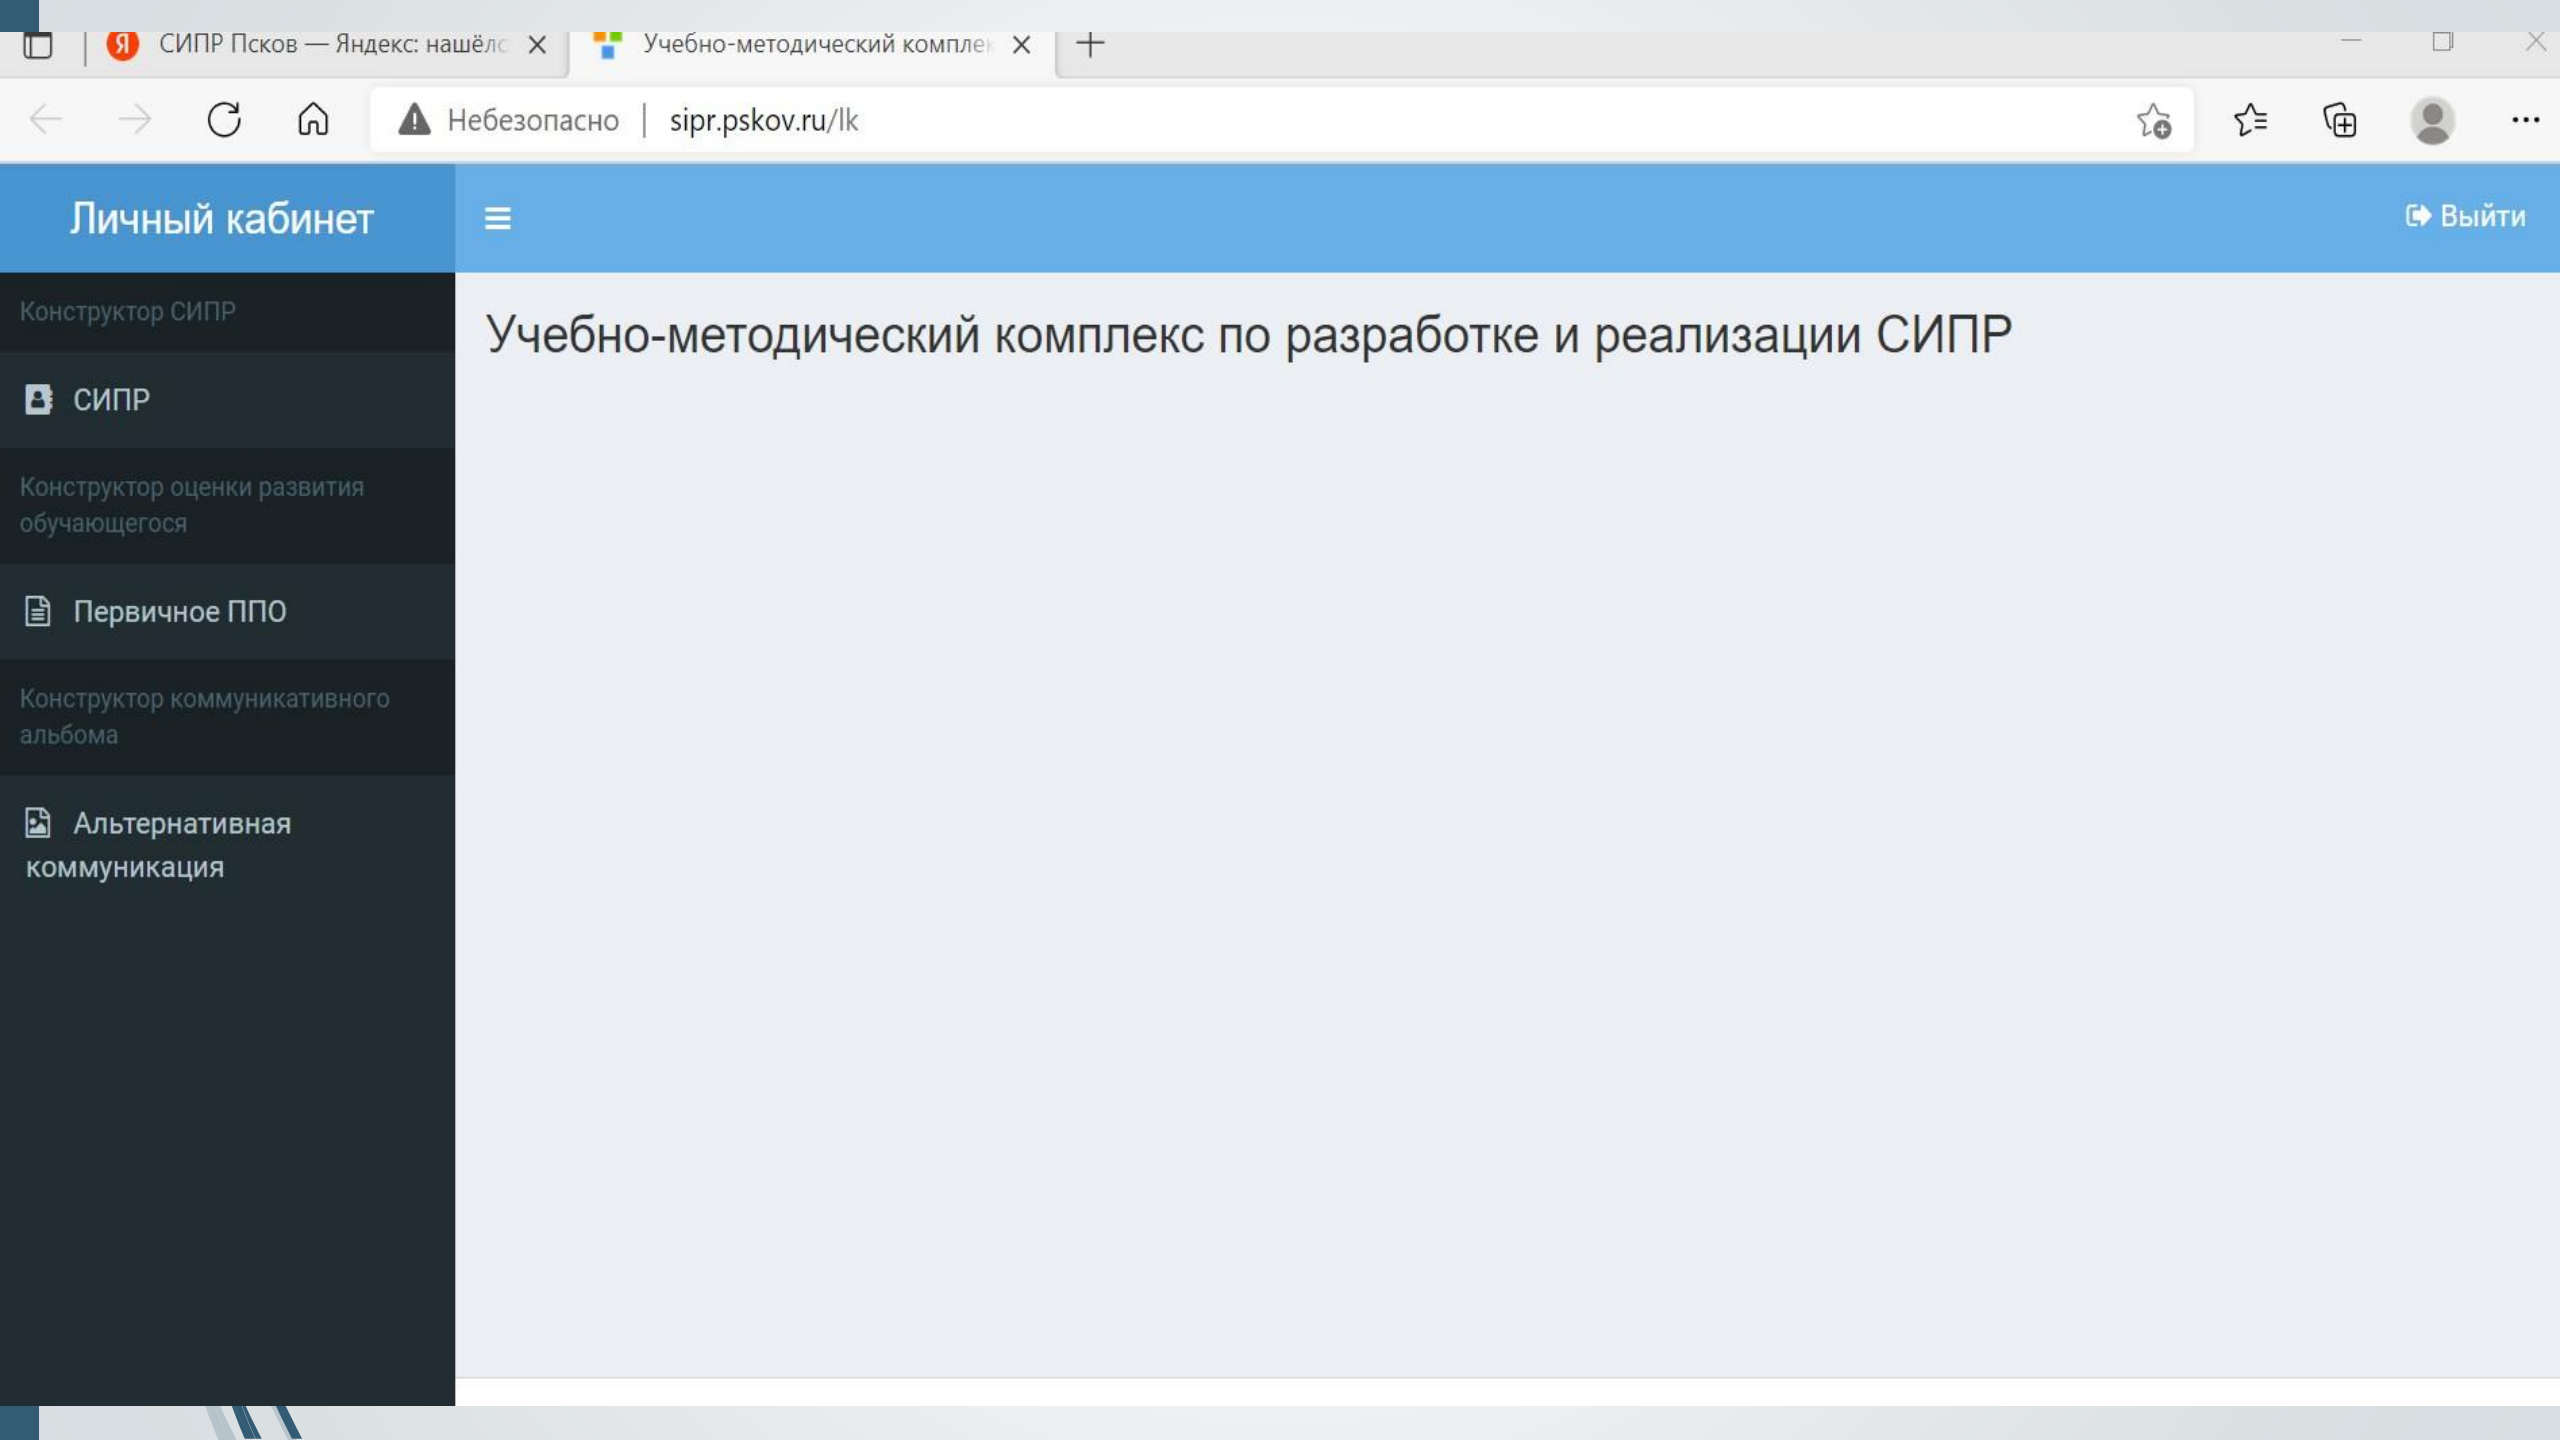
СИПР Псков — Яндекс: нашёлс
Учебно-методический компле

Небезопасно | sipr.pskov.ru/lk

Личный кабинет

Выйти

Конструктор СИПР

СИПР

Конструктор оценки развития обучающегося

Первичное ППО

Конструктор коммуникативного альбома

Альтернативная коммуникация

Учебно-методический комплекс по разработке и реализации СИПР